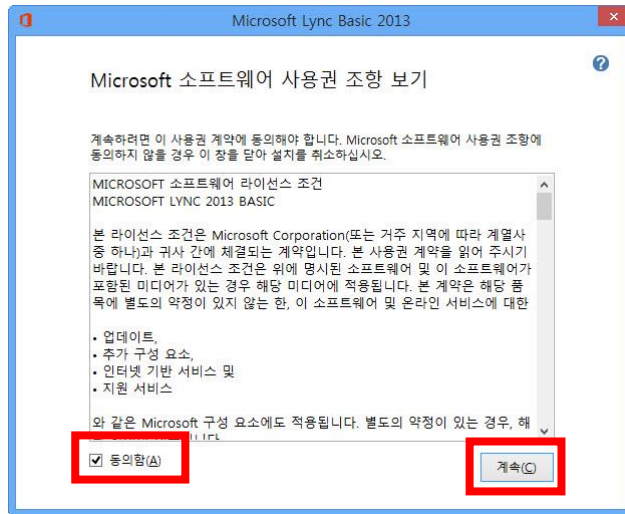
Microsoft Lync Basic 2013

Microsoft 소프트웨어 사용권 조항 보기

계속하려면 이 사용권 계약에 동의해야 합니다. Microsoft 소프트웨어 사용권 조항에 동의하지 않을 경우 이 창을 닫아 설치를 취소하십시오.

MICROSOFT 소프트웨어 라이선스 조건
MICROSOFT LYNC 2013 BASIC

본 라이선스 조건은 Microsoft Corporation(또는 거주 지역에 따라 계열사 중 하나)과 귀사 간에 체결되는 계약입니다. 본 사용권 계약을 읽어 주시기 바랍니다. 본 라이선스 조건은 위에 명시된 소프트웨어 및 이 소프트웨어가 포함된 미디어가 있는 경우 해당 미디어에 적용됩니다. 본 계약은 해당 품목에 별도의 약정이 있지 않는 한, 이 소프트웨어 및 온라인 서비스에 대한

• 업데이트,
• 추가 구성 요소,
• 인터넷 기반 서비스 및
• 지원 서비스

와 같은 Microsoft 구성 요소에도 적용됩니다. 별도의 약정이 있는 경우, 해
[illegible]

동의함(A)

계속(C)